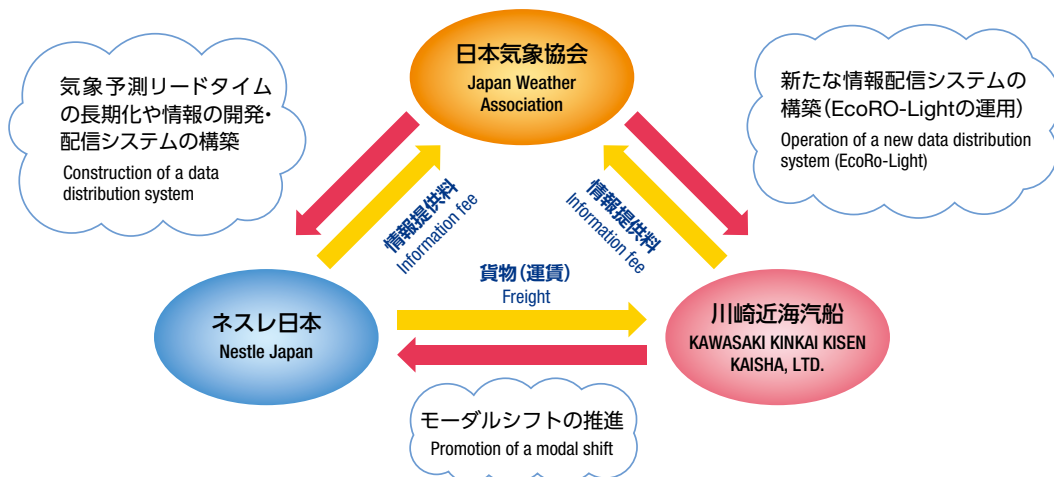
気象予測リードタイムの長期化や情報の開発・配信システムの構築
Construction of a data distribution system

日本気象協会
Japan Weather Association

新たな情報配信システムの構築(EcoRO-Lightの運用)
Operation of a new data distribution system (EcoRo-Light)

情報提供料
Information fee

情報提供料
Information fee

貨物(運賃)
Freight

ネスレ日本
Nestle Japan

川崎近海汽船
KAWASAKI KINKAI KISEN KAISHA, LTD.

モーダルシフトの推進
Promotion of a modal shift